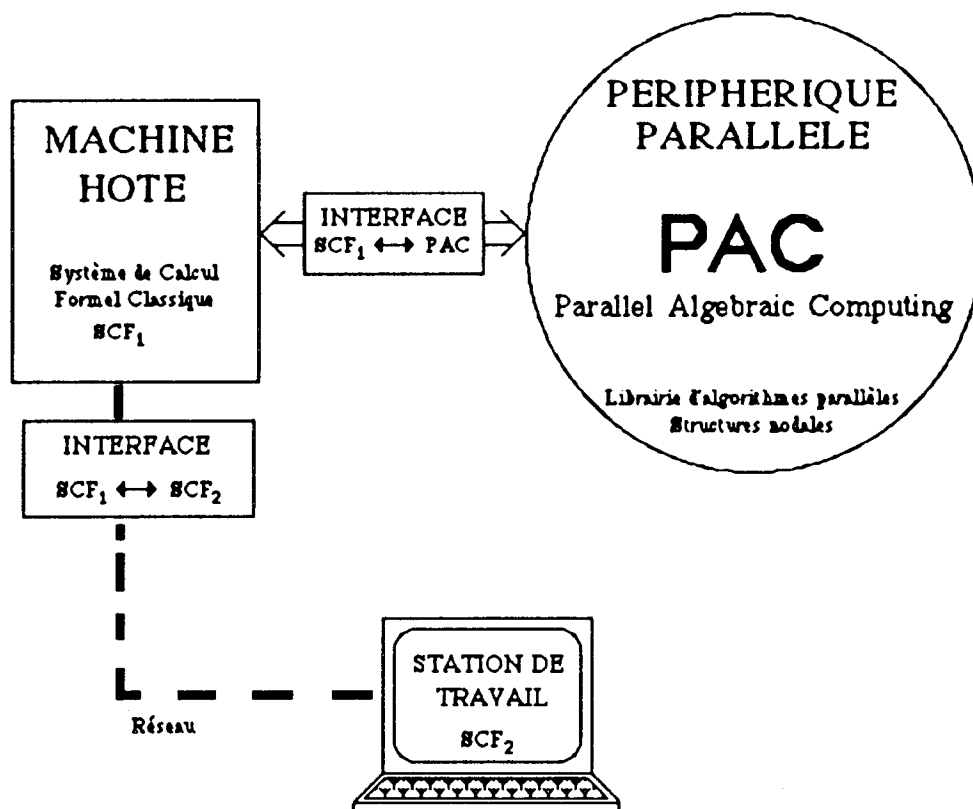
MACHINE HOTE

Système de Calcul Formel Classique

$SCF_1$

INTERFACE

$SCF_1 \longleftrightarrow PAC$

PERIPHERIQUE PARALLELE

PAC

Parallel Algebraic Computing

Librairie d'algorithmes parallèles

Structures nodales

INTERFACE

$SCF_1 \longleftrightarrow SCF_2$

STATION DE TRAVAIL

$SCF_2$

Réseau